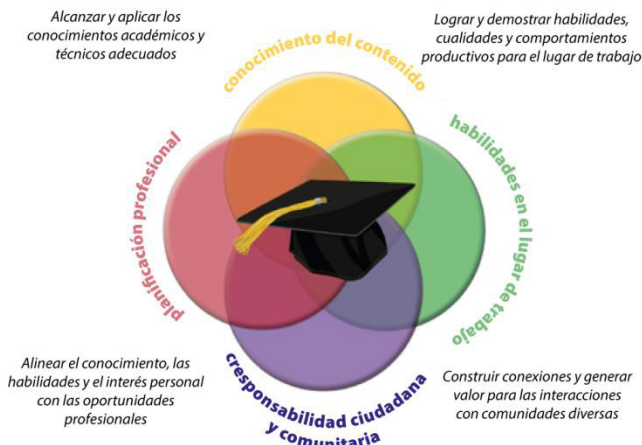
Alcanzar y aplicar los conocimientos académicos y técnicos adecuados

Lograr y demostrar habilidades, cualidades y comportamientos productivos para el lugar de trabajo

conocimiento del contenido

planificación profesional

habilidades en el lugar de trabajo

responsabilidad ciudadana y comunitaria

Alinear el conocimiento, las habilidades y el interés personal con las oportunidades profesionales

Construir conexiones y generar valor para las interacciones con comunidades diversas